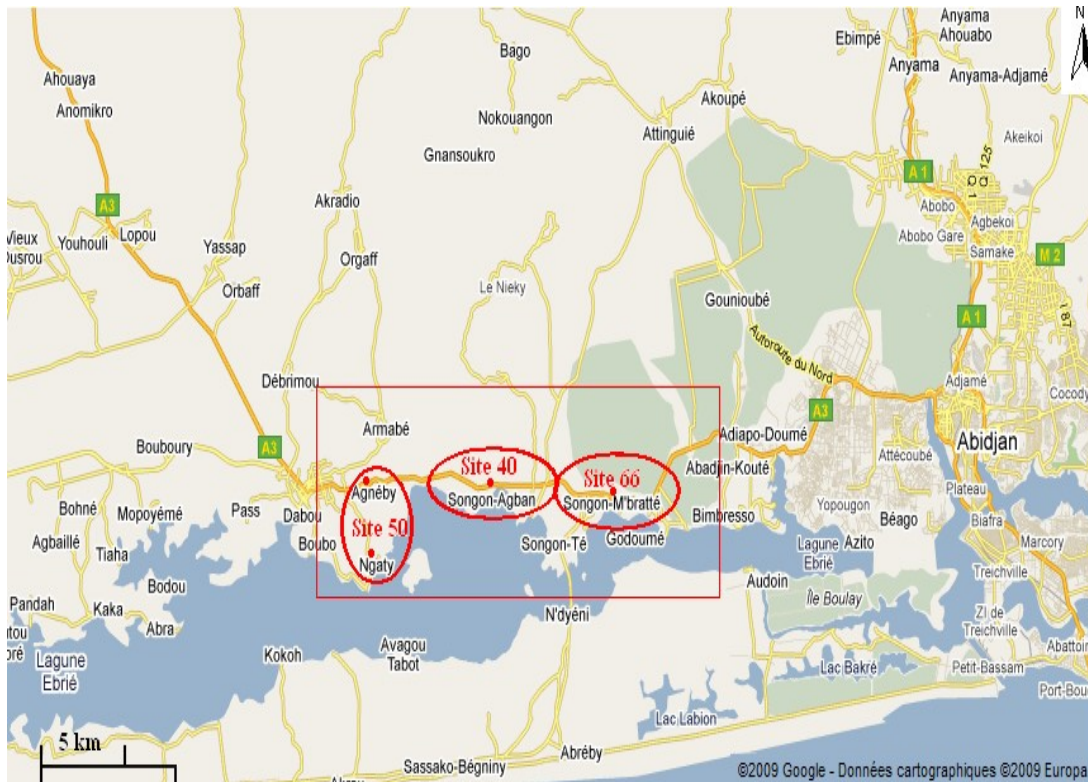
N

Anyama
Ahouabo
Ebimpé
Anyama
Anyama-Adjamé
Bago
Ahouaya
Anomikro
Akoupé
Nokouangon
Attinguié
Akeikoi
Gnansoukro
A 1
125
A3
Akradio
Abobo
Agbekoi
Vieux Dusrou
Youhouli
Lopou
Yassap
Abobo Gare
Samake
M 2
Orgaff
Orbaff
Le Nieky
Gounioubé
A 1
187
Autoroute du Nord
Débrimou
Adjamé
Cocody
A3
Armabé
Adiapo-Doumé
Bouboury
A3
Abidjan
Site 40
Site 66
Abadjin-Kouté
Attécoubé
Agnéby
Songon-Agban
Songon-M'bratté
Plateau
Bohné
Mopoyémé
Pass
Dabou
Site 50
Bimbresso
Yopougon
Béago
Biafra
Agbaillé
Tiaha
Boubo
Songon-Té
Godoumé
Lagune Ebrié
Azito
Marcory
Bodou
Ngaty
Audoin
Treichville
Île Boulay
Pandah
Kaka
N'dyêni
Zl de Treichville
Abra
Lagune Ebrié
Kokoh
Avagou
Tabot
Lac Bakré
Petit-Bassam
Abattoir
Port-Bou
Lac Labion
5 km
Sassako-Bégniny
Abréby
©2009 Google - Données cartographiques ©2009 Europa